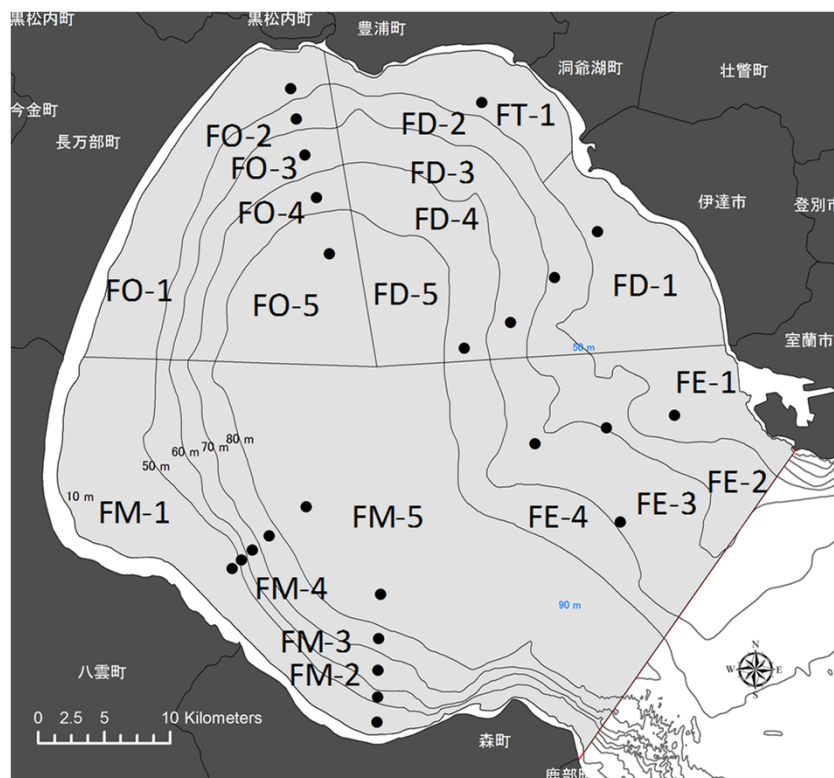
黒松内町
黒松内町
豊浦町
洞爺湖町
壮瞥町
今金町
長万部町
FO-2
FD-2
FT-1
FO-3
FD-3
伊達市
登別市
FO-4
FD-4
FO-1
FO-5
FD-5
FD-1
50 m
室蘭市
FE-1
80 m
70 m
60 m
50 m
FE-2
10 m
FM-1
FM-5
FE-4
FE-3
FM-4
90 m
N
W
E
S
FM-3
八雲町
FM-2
0 2.5 5 10 Kilometers
森町
鹿部町